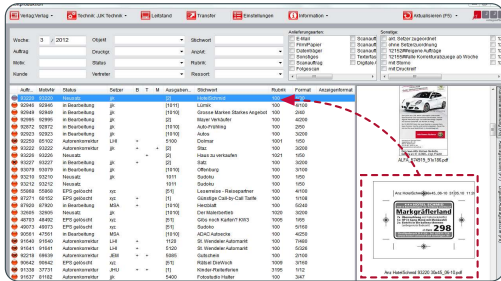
Verlag Verlag | Technik: JJK Technik | Leitstand | Transfer | Einstellungen | Information | Aktualisieren (F5)

Woche 3 / 2012 | Objekt | Stichwort
Auftrag | Druckgr. | Anplat.
Motiv | Status | Rubrik
Kunde | Vertreter | Ressort

Anforderungsarten: E-Mail, FirmPapier, Dateivorlagen, Sonstiges, Scanauftrag, Polygon/Kan
Sonstige: akt. Setzer (jugeordnet), ohne Setzerzuordnung, 12152Wiengane Aufträge, 12153Wiedergabe aus Woche, Hat Stornie, mit Einzelbeleg

| Auftr... | Motivnr | Status | Setzer | B | T | M | Ausgaben... | Stichwort | Rubrik | Format | Anzeigenformat |
|---|---|---|---|---|---|---|---|---|---|---|---|
| 93220 | 93220 | Neusatz | | | | | [1] | HalleSchmid | 1020 | 100 | |
| 92946 | 92946 | in Bearbeitung | jjk | | | | [1] | Lüttich | 100 | 4/108 | |
| 92948 | 92948 | in Bearbeitung | jjk | | | | [1810] | Grosse Markt Starkes Angebot | 100 | 2/40 | |
| 92870 | 92870 | in Bearbeitung | jjk | | | | [2] | Mayer Verkäufer | 100 | 2/20 | |
| 92872 | 92872 | in Bearbeitung | jjk | | | | [1810] | Auto-Prüfung | 100 | 2/40 | |
| 92873 | 92873 | in Bearbeitung | jjk | | | | [1810] | Autos | 100 | 3/200 | |
| 92259 | 65102 | Autorenkorrektur | LHI | + | | | 5100 | Dolmar | 1001 | 1/50 | |
| 92260 | 92260 | in Bearbeitung | jjk | + | | | [2] | Stoz | 100 | 3/200 | |
| 93226 | 93226 | Neusatz | | | | | [2] | Haus zu verkaufen | 1021 | 5/50 | |
| 93227 | 93227 | in Bearbeitung | jjk | | | | [1] | Satz | 100 | 3/200 | |
| 93878 | 93878 | in Bearbeitung | jjk | | | | [1810] | Offenburg | 100 | 3/109 | |
| 93270 | 93270 | in Bearbeitung | jjk | | | | 1011 | Sudoku | 100 | 1/50 | |
| 93212 | 93212 | Neusatz | | | | | 1011 | Sudoku | 100 | 1/50 | |
| 55666 | 55666 | EPS geläuchet | xyz | | | | [1] | Losannes - Reisepartner | 100 | 4/108 | |
| 87271 | 60152 | EPS geläuchet | xyz | | | | [1] | Günstige Call-by-Call Tarife | 100 | 2/108 | |
| 47608 | 47608 | in Bearbeitung | MSA | | | | [1810] | Heizöl | 100 | 3/200 | |
| 32665 | 32665 | Neusatz | jjk | | | | [2] | Der Malerbetrieb | 1025 | 3/200 | |
| 48792 | 48492 | EPS geläuchet | xyz | | | | [1] | Grüß mich Kaffee?! KW3 | 1005 | 185 | |
| 45073 | 45073 | EPS geläuchet | xyz | | | | [1] | Sudoku | 100 | 1/100 | |
| 87541 | 87541 | Neusatz | jjk | | | | [1810] | ADAC Autoclub | 100 | 4/109 | |
| 91640 | 91640 | Autorenkorrektur | LHI | + | | | 1128 | St. Wendeler Automarkt | 100 | 7/468 | |
| 91641 | 91641 | Autorenkorrektur | LHI | + | | | 1128 | St. Wendeler Automarkt | 100 | 7/468 | |
| 92839 | 66639 | Autorenkorrektur | JEH | + | | | 5085 | Gutschein | 100 | 2/100 | |
| 99442 | 99442 | EPS geläuchet | xyz | | | | [2] | Rätsel DieWoch | 1006 | 3/100 | |
| 91338 | 37731 | Autorenkorrektur | JHU | + | | | [1] | Kinder-Ratselferien | 3195 | 1/12 | |
| 91637 | 91682 | Autorenkorrektur | jjk | | | | 5400 | Fotostudio Haller | 100 | 4/22 | |

ALFA_00018_3fx188.pdf

Anz HalleSchmid 93220 35x55 (26.01.12 11:20)
Markgräflerland
298
Anz HalleSchmid 93220 35x55_25-10.pdf